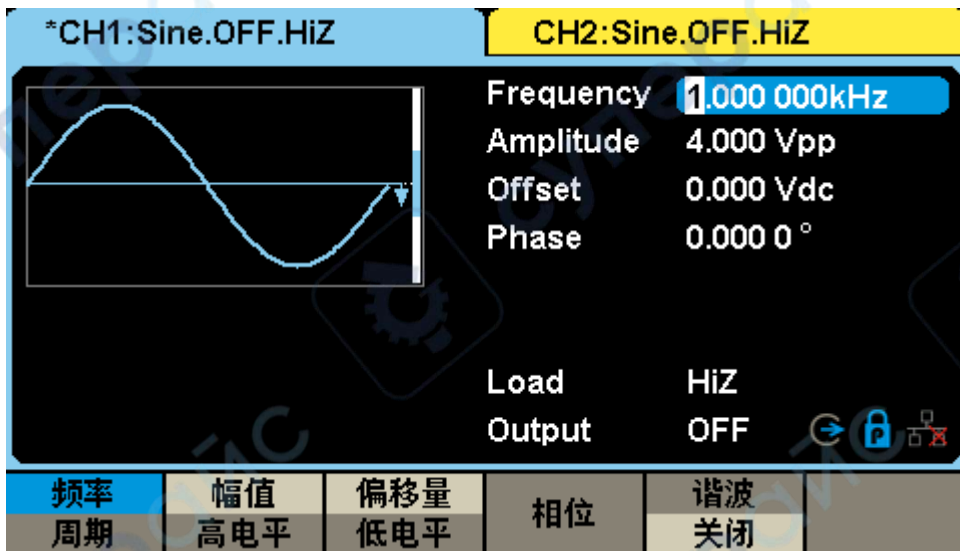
*CH1:Sine.OFF.HiZ

CH2:Sine.OFF.HiZ

Frequency 1.000 000kHz
Amplitude 4.000 Vpp
Offset 0.000 Vdc
Phase 0.000 0 °

Load HiZ
Output OFF

| 频率 | 幅值 | 偏移量 | 相位 | 谐波 |
|---|---|---|---|---|
| 周期 | 高电平 | 低电平 | | 关闭 |